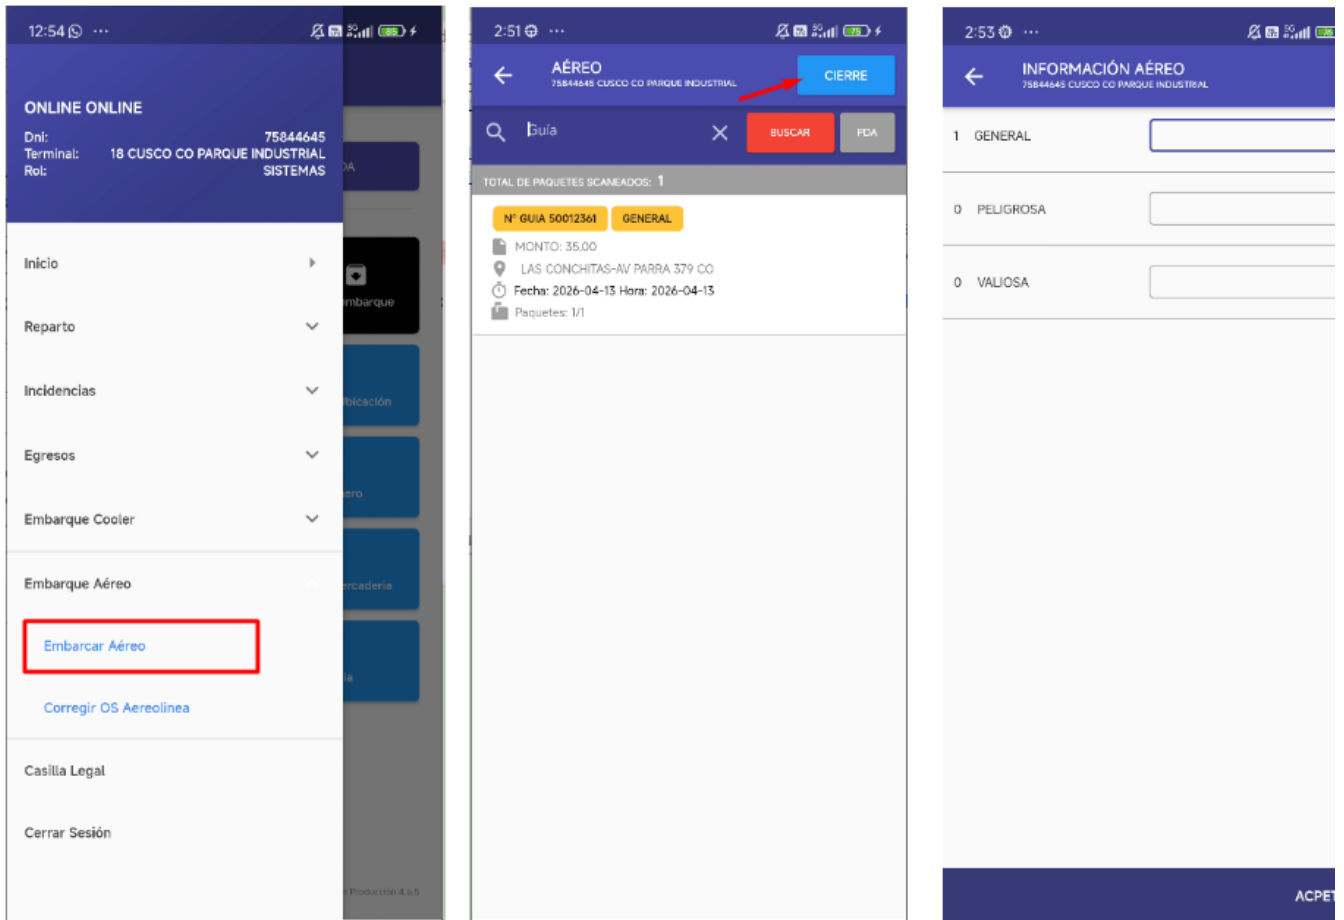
12:54 ···

ONLINE ONLINE

Dni: 75844645
Terminal: 18 CUSCO CO PARQUE INDUSTRIAL
Rol: SISTEMAS

Inicio

Reparto

Incidencias

Egresos

Embarque Cooler

Embarque Aéreo

Embarcar Aéreo

Corregir OS Aereolinea

Casilla Legal

Cerrar Sesión

DA

mbarque

bicación

ero

ercadería

a

Producción 4.6.5

2:51 ···

AÉREO
75844645 CUSCO CO PARQUE INDUSTRIAL

CIERRE

Guía

BUSCAR

PDA

TOTAL DE PAQUETES SCANEADOS: 1

N° GUIA 50012361

GENERAL

MONTO: 35.00

LAS CONCHITAS-AV PARRA 379 CO

Fecha: 2026-04-13 Hora: 2026-04-13

Paquetes: 1/1

2:53 ···

INFORMACIÓN AÉREO
75844645 CUSCO CO PARQUE INDUSTRIAL

1 GENERAL

0 PELIGROSA

0 VALIOSA

ACPET